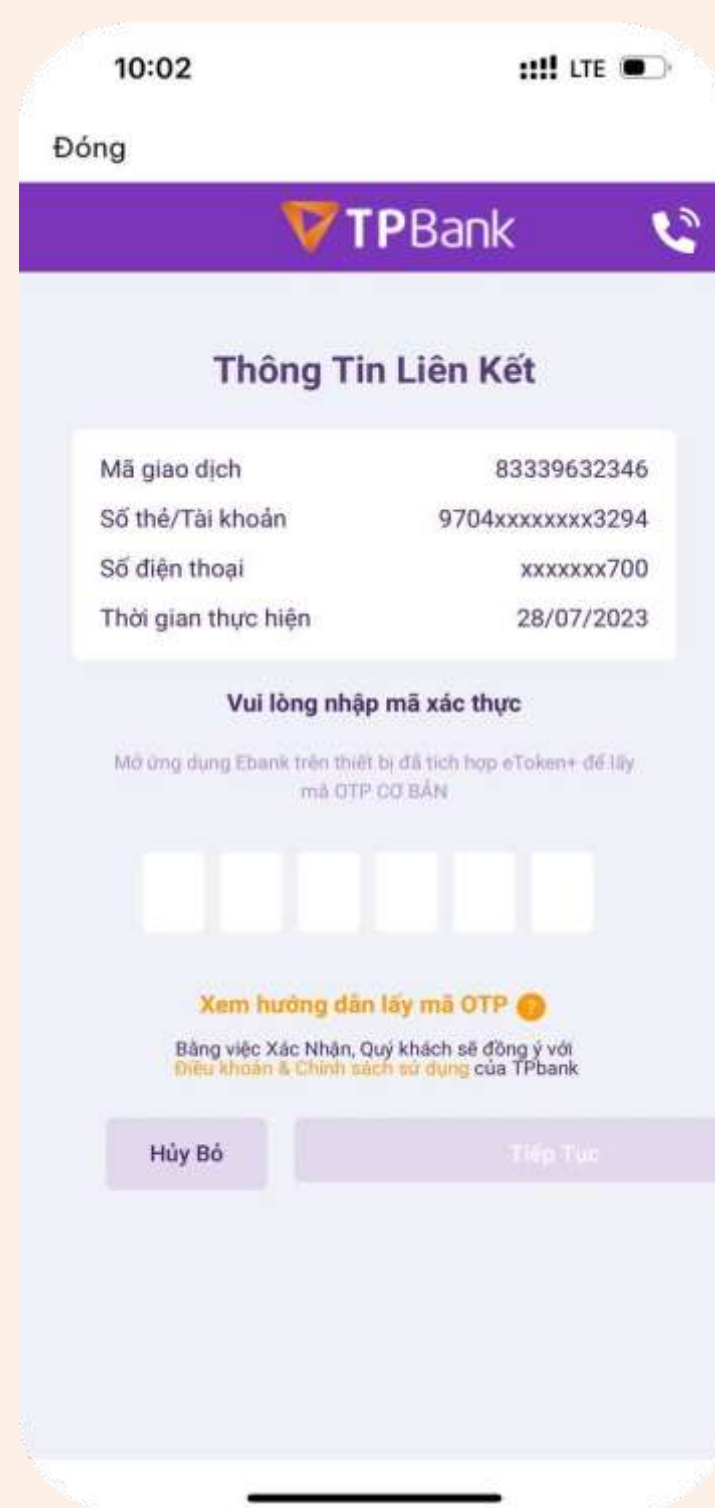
10:02

LTE

Đóng

TPBank

Thông Tin Liên Kết

| | |
|---|---|
| Mã giao dịch | 83339632346 |
| Số thẻ/Tài khoản | 9704xxxxxxxx3294 |
| Số điện thoại | xxxxxxx700 |
| Thời gian thực hiện | 28/07/2023 |

Vui lòng nhập mã xác thực

Mở ứng dụng Ebank trên thiết bị đã tích hợp eToken+ để lấy mã OTP CƠ BẢN

Xem hướng dẫn lấy mã OTP ?

Bằng việc Xác Nhận, Quý khách sẽ đồng ý với Điều khoản & Chính sách sử dụng của TPbank

Hủy Bỏ

Tiếp Tục